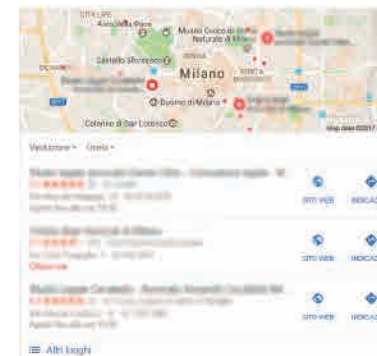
CITY LIFE
Arco della Pace
Museo Civico di Storia Naturale di Milano
Castello Sforzesco
Milano
PORTA
Duomo di Milano
Colonne di San Lorenzo
Map data ©2017

Valutazione ▾ Orario ▾

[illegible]
★★★★★
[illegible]
SITO WEB
INDICAZ

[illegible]
★★★★★
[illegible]
Chiuso ora
SITO WEB
INDICAZ

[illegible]
★★★★★
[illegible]
SITO WEB
INDICAZ

☰ Altri luoghi